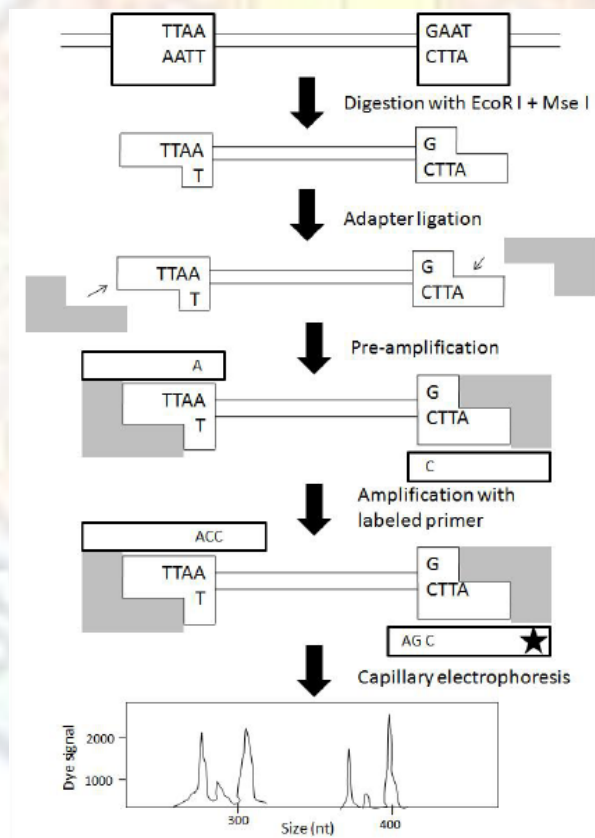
TTAA
AATT

GAAT
CTTA

Digestion with EcoR I + Mse I

TTAA
T

G
CTTA

Adapter ligation

TTAA
T

G
CTTA

Pre-amplification

A

TTAA
T

G
CTTA

C

Amplification with labeled primer

ACC

TTAA
T

G
CTTA

AG C

Capillary electrophoresis

Dye signal

2000

1000

300

400

Size (nt)